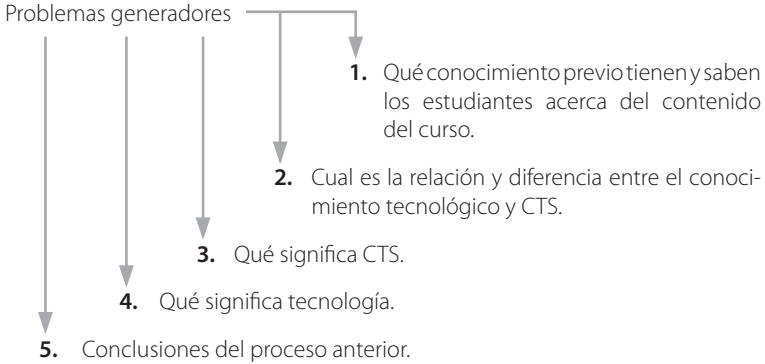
Problemas generadores

**1.** Qué conocimiento previo tienen y saben los estudiantes acerca del contenido del curso.

**2.** Cual es la relación y diferencia entre el conocimiento tecnológico y CTS.

**3.** Qué significa CTS.

**4.** Qué significa tecnología.

**5.** Conclusiones del proceso anterior.